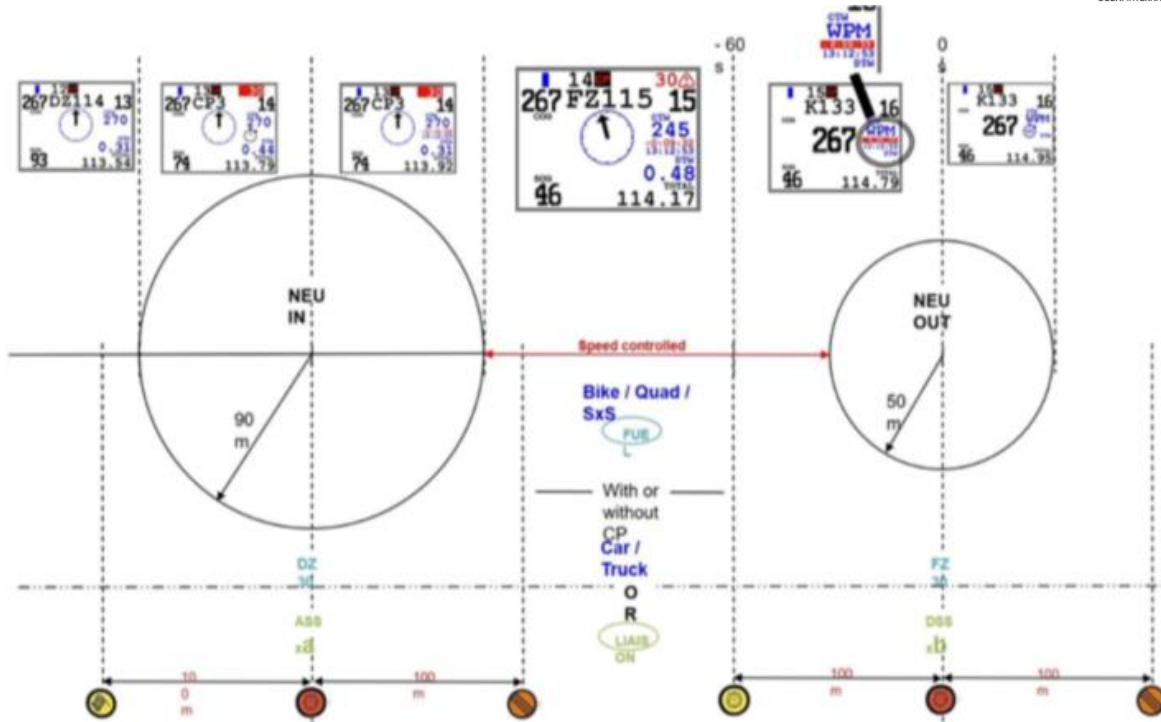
- 60
s

0
s

CTW
WPM
13:12:53
DTW

267 DZ114 13
270
0.31
93 113.54

267 CP3 14
270
0.44
74 113.79

267 CP3 14
270
0.31
74 113.92

14 30
267 FZ115 15
245
0.48
46 114.17

K133 16
267
WPM
46 114.79

K133 16
267
46 114.95

NEU
IN

90
m

Speed controlled

Bike / Quad / SxS

FUE
L

With or without CP

Car / Truck

O
R

LIAIS
ON

NEU
OUT

50
m

DZ
30

ASS
xa

FZ
30

DSS
xb

10
0
m

100
m

100
m

100
m